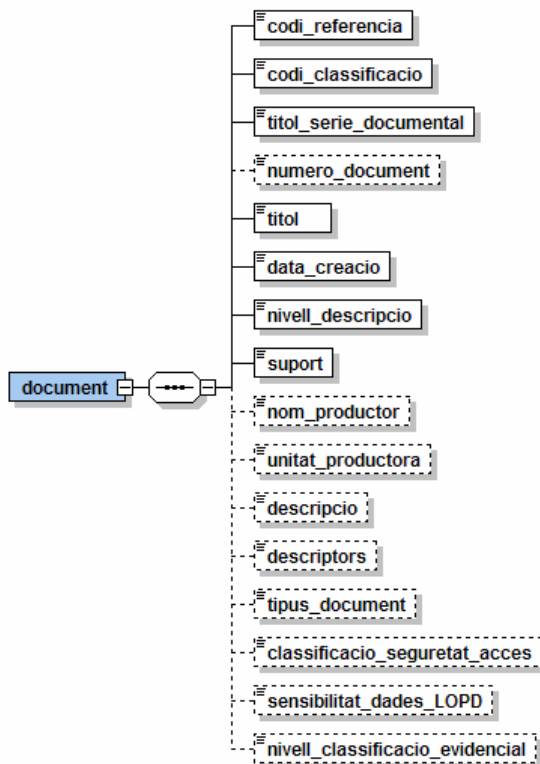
document

codi_referencia

codi_classificacio

titol_serie_documental

numero_document

titol

data_creacio

nivell_descripcio

suport

nom_productor

unitat_productora

descripcio

descriptors

tipus_document

classificacio_seguretat_acces

sensibilitat_dades_LOPD

nivell_classificacio_evidencial